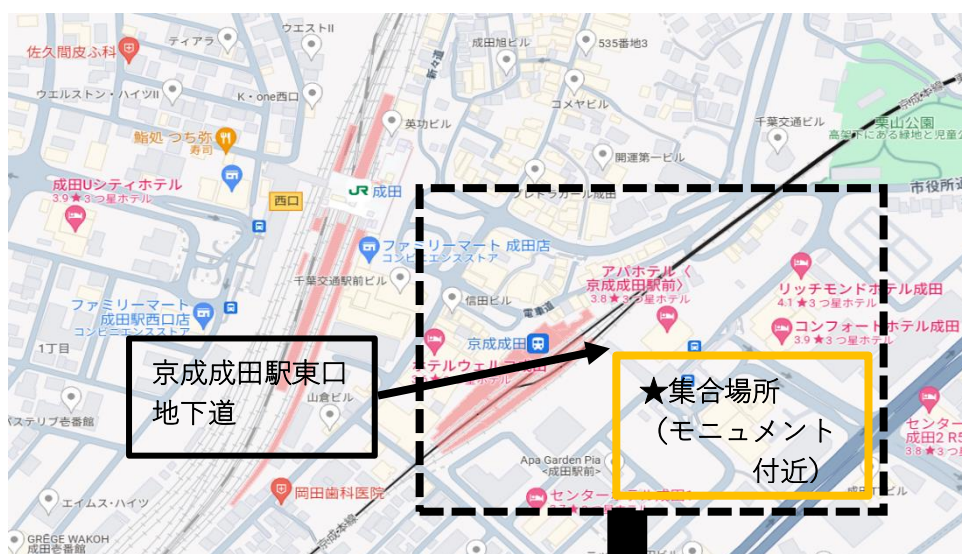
佐久間皮ふ科
ティアラ
ウエストII
成田旭ビル
535番地3
ウエルストン・ハイツII
K・one西口
英功ビル
コメヤビル
千葉交通ビル
栗山公園
高台にある緑と児童公
鮨処 つち弥
寿司
関運第一ビル
成田Uシティホテル
3.9 ★ 3 つ星ホテル
西口
JR成田
フレトラガール成田
市役所通
ファミリーマート 成田店
コンビニエンスストア
千葉交通駅前ビル
アパホテル〈京成成田駅前〉
3.8 ★ 3 つ星ホテル
リッチモンドホテル成田
4.1 ★ 3 つ星ホテル
ファミリーマート
成田駅西口店
コンビニエンスストア
信田ビル
電車通
京成成田
コンフォートホテル成田
3.9 ★ 3 つ星ホテル
1丁目
京成成田駅東口
地下道
テルウェル成田
ホテル
山倉ビル
★集合場所
（モニュメント
付近）
センター
成田2 R5
3.8 ★ 3 つ星
パステリア壱番館
Apa Garden Pia
＜成田駅前＞
岡田歯科医院
センターホテル成田
エイムス・ハイツ
GRÈGE WAKOH
成田壱番館
京成本線